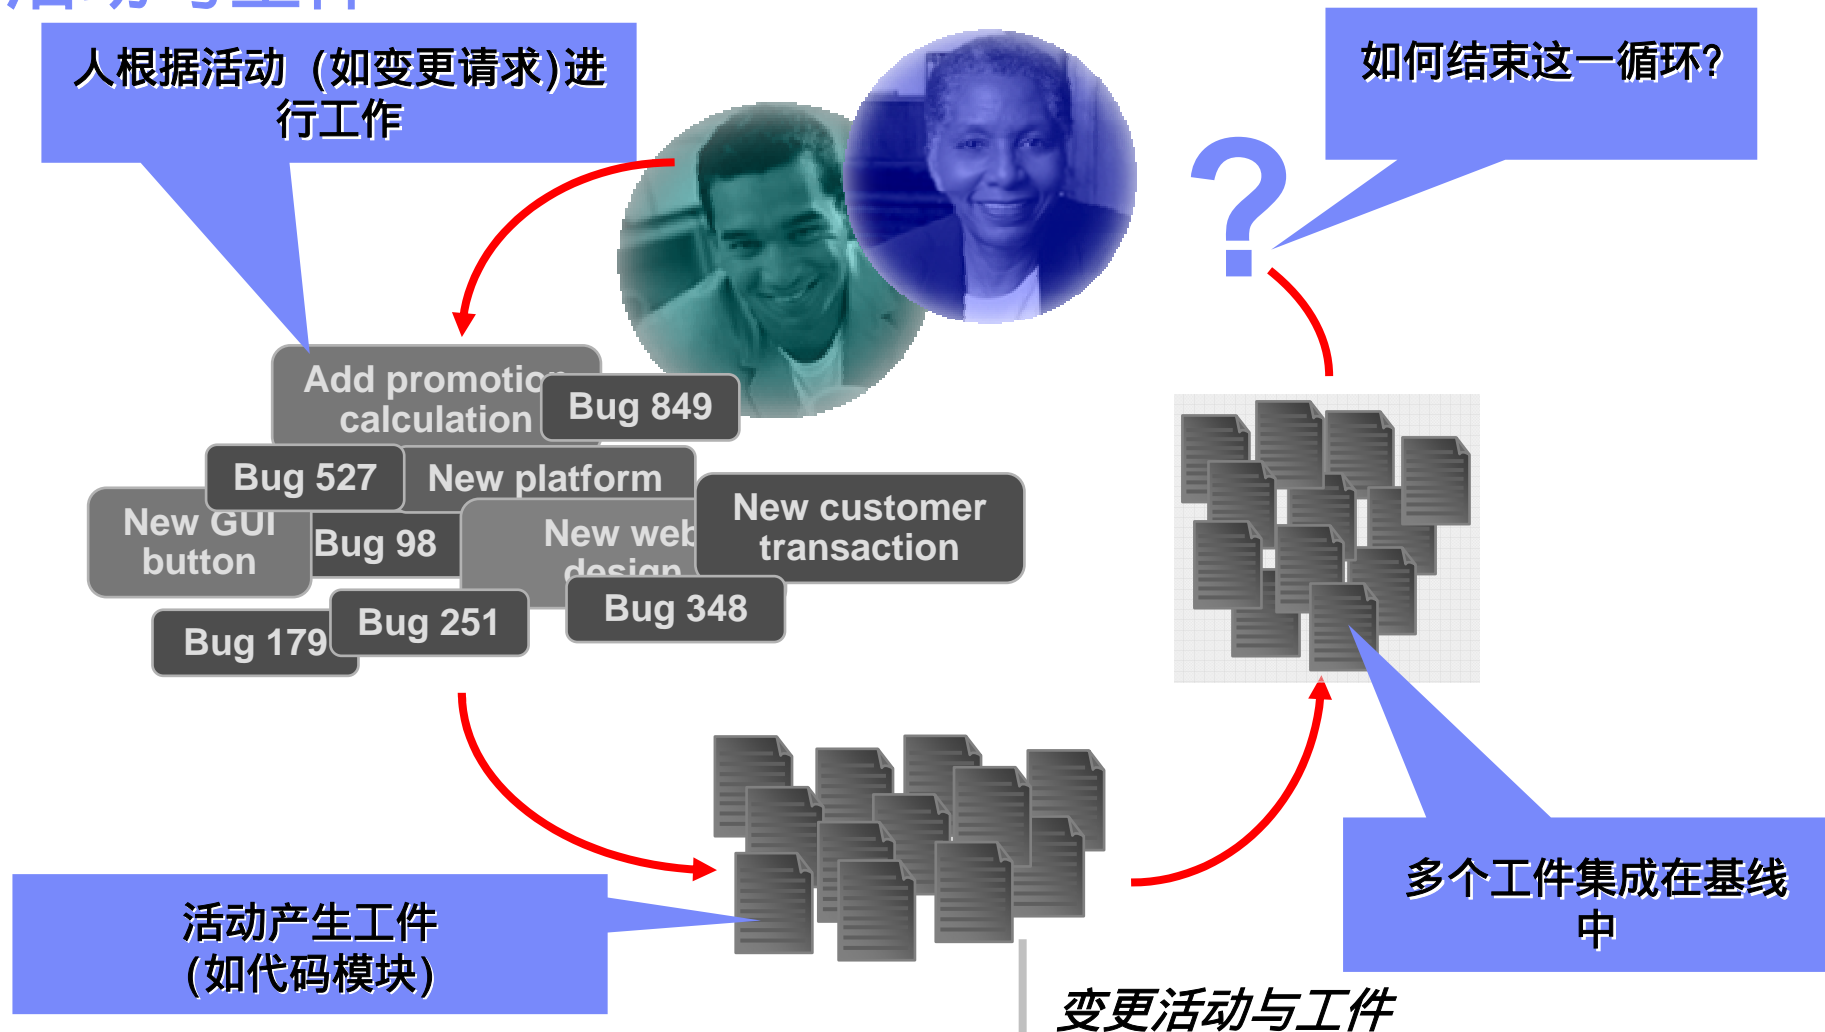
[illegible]

人根据活动（如变更请求)进行工作

如何结束这一循环?

?

Add promotion calculation

Bug 849

Bug 527

New platform

New GUI button

Bug 98

New web design

New customer transaction

Bug 348

Bug 179

Bug 251

活动产生工件
(如代码模块)

多个工件集成在基线中

变更活动与工件